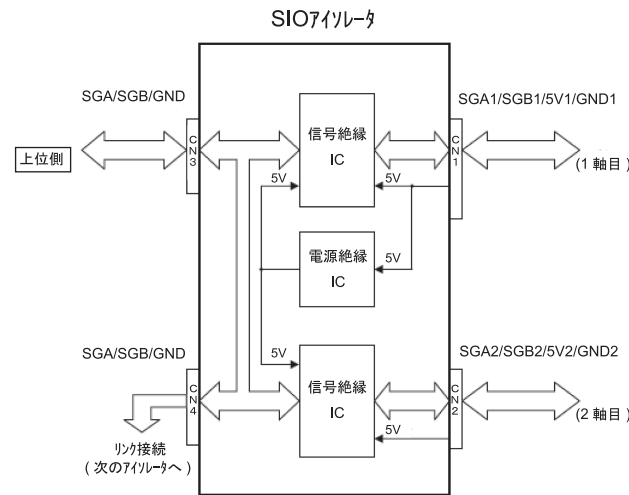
SIOアイソレータ

SGA/SGB/GND

上位側

CN3

信号絶縁 IC

5V

5V

SGA1/SGB1/5V1/GND1

CN1

(1 軸目)

電源絶縁 IC

5V

SGA/SGB/GND

5V

SGA2/SGB2/5V2/GND2

CN4

信号絶縁 IC

CN2

(2 軸目)

5V

リンク接続 (次のアイソレータへ)